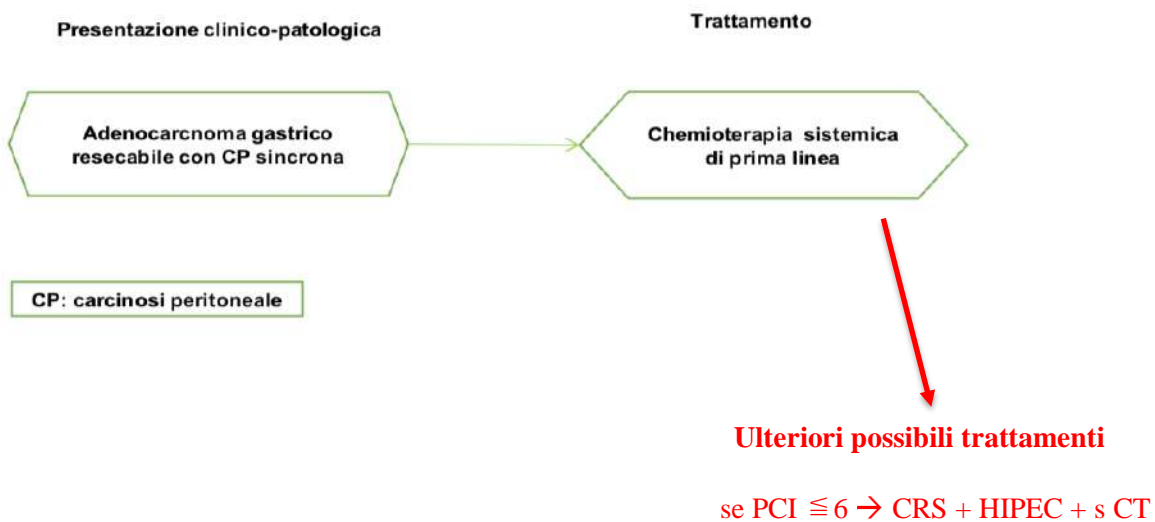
Presentazione clinico-patologica

Trattamento

Adenocarcnoma gastrico resecabile con CP sincrona

Chemioterapia sistemica di prima linea

CP: carcinosi peritoneale

Ulteriori possibili trattamenti

se PCI $\leqq 6 \rightarrow$ CRS + HIPEC + s CT